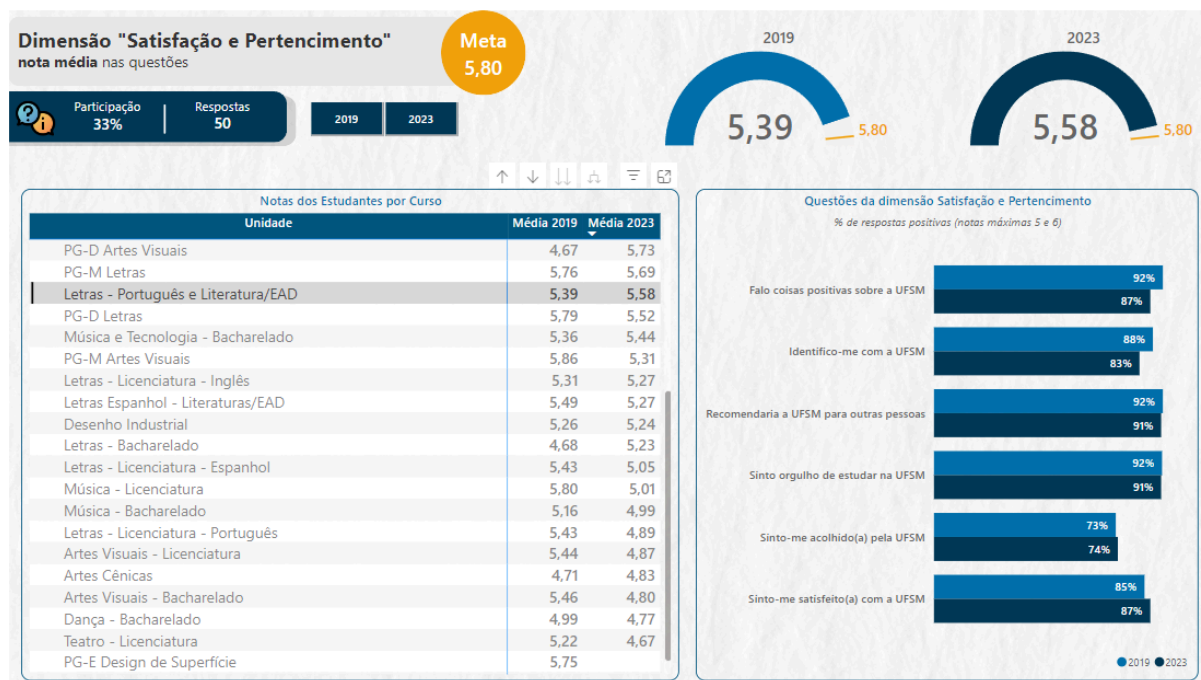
Dimensão "Satisfação e Pertencimento"
nota média nas questões

Meta
5,80

Participação
33%

Respostas
50

2019 2023

2019
5,39
5,80

2023
5,58
5,80

Notas dos Estudantes por Curso

| Unidade | Média 2019 | Média 2023 |
|---|---|---|
| PG-D Artes Visuais | 4,67 | 5,73 |
| PG-M Letras | 5,76 | 5,69 |
| Letras - Português e Literatura/EAD | 5,39 | 5,58 |
| PG-D Letras | 5,79 | 5,52 |
| Música e Tecnologia - Bacharelado | 5,36 | 5,44 |
| PG-M Artes Visuais | 5,86 | 5,31 |
| Letras - Licenciatura - Inglês | 5,31 | 5,27 |
| Letras Espanhol - Literaturas/EAD | 5,49 | 5,27 |
| Desenho Industrial | 5,26 | 5,24 |
| Letras - Bacharelado | 4,68 | 5,23 |
| Letras - Licenciatura - Espanhol | 5,43 | 5,05 |
| Música - Licenciatura | 5,80 | 5,01 |
| Música - Bacharelado | 5,16 | 4,99 |
| Letras - Licenciatura - Português | 5,43 | 4,89 |
| Artes Visuais - Licenciatura | 5,44 | 4,87 |
| Artes Cênicas | 4,71 | 4,83 |
| Artes Visuais - Bacharelado | 5,46 | 4,80 |
| Dança - Bacharelado | 4,99 | 4,77 |
| Teatro - Licenciatura | 5,22 | 4,67 |
| PG-E Design de Superfície | 5,75 | |

Questões da dimensão Satisfação e Pertencimento
% de respostas positivas (notas máximas 5 e 6)

Falo coisas positivas sobre a UFSM 92% 87%
Identifico-me com a UFSM 88% 83%
Recomendaria a UFSM para outras pessoas 92% 91%
Sinto orgulho de estudar na UFSM 92% 91%
Sinto-me acolhido(a) pela UFSM 73% 74%
Sinto-me satisfeito(a) com a UFSM 85% 87%

2019 2023